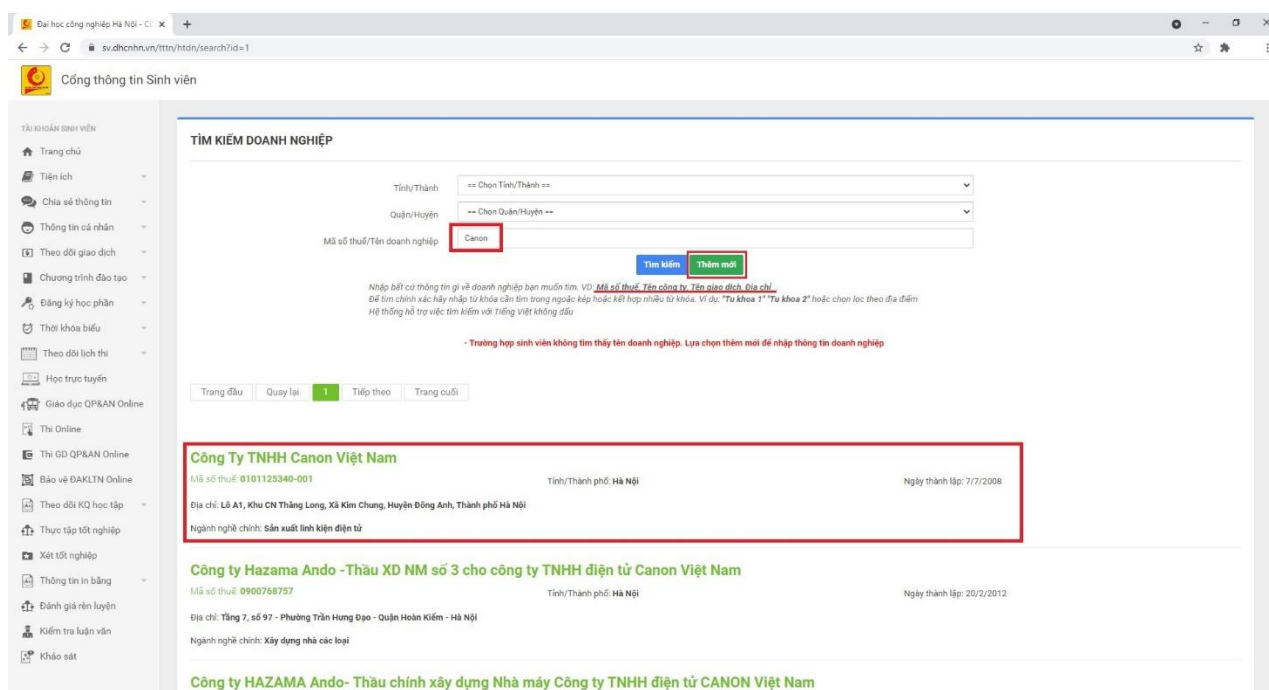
Đại học công nghiệp Hà Nội - C

sv.dhcnhn.vn/tttn/htdn/search?id=1

Cổng thông tin Sinh viên

TÀI KHOẢN SINH VIÊN

Trang chủ

Tiện ích

Chia sẻ thông tin

Thông tin cá nhân

Theo dõi giao dịch

Chương trình đào tạo

Đăng ký học phần

Thời khóa biểu

Theo dõi lịch thi

Học trực tuyến

Giáo dục QP&AN Online

Thi Online

Thi GD QP&AN Online

Bảo vệ ĐAKLTN Online

Theo dõi KQ học tập

Thực tập tốt nghiệp

Xét tốt nghiệp

Thông tin in bằng

Đánh giá rèn luyện

Kiểm tra luận văn

Khảo sát

TÌM KIẾM DOANH NGHIỆP

Tỉnh/Thành == Chọn Tỉnh/Thành ==

Quận/Huyện -- Chọn Quận/Huyện --

Mã số thuế/Tên doanh nghiệp Canon

Tìm kiếm Thêm mới

Nhập bất cứ thông tin gì về doanh nghiệp bạn muốn tìm. VD: Mã số thuế, Tên công ty, Tên giao dịch, Địa chỉ
Để tìm chính xác hãy nhập từ khóa cần tìm trong ngoặc kép hoặc kết hợp nhiều từ khóa. Ví dụ: "Tu khoa 1" "Tu khoa 2" hoặc chọn lọc theo địa điểm
Hệ thống hỗ trợ việc tìm kiếm với Tiếng Việt không dấu

- Trường hợp sinh viên không tìm thấy tên doanh nghiệp. Lựa chọn thêm mới để nhập thông tin doanh nghiệp

Trang đầu | Quay lại | 1 | Tiếp theo | Trang cuối

Công Ty TNHH Canon Việt Nam
Mã số thuế: 0101125340-001 Tỉnh/Thành phố: Hà Nội Ngày thành lập: 7/7/2008
Địa chỉ: Lô A1, Khu CN Thăng Long, Xã Kim Chung, Huyện Đông Anh, Thành phố Hà Nội
Ngành nghề chính: Sản xuất linh kiện điện tử

Công ty Hazama Ando -Thầu XD NM số 3 cho công ty TNHH điện tử Canon Việt Nam
Mã số thuế: 0900768757 Tỉnh/Thành phố: Hà Nội Ngày thành lập: 20/2/2012
Địa chỉ: Tầng 7, số 97 - Phường Trần Hưng Đạo - Quận Hoàn Kiếm - Hà Nội
Ngành nghề chính: Xây dựng nhà các loại

Công ty HAZAMA Ando- Thầu chính xây dựng Nhà máy Công ty TNHH điện tử CANON Việt Nam